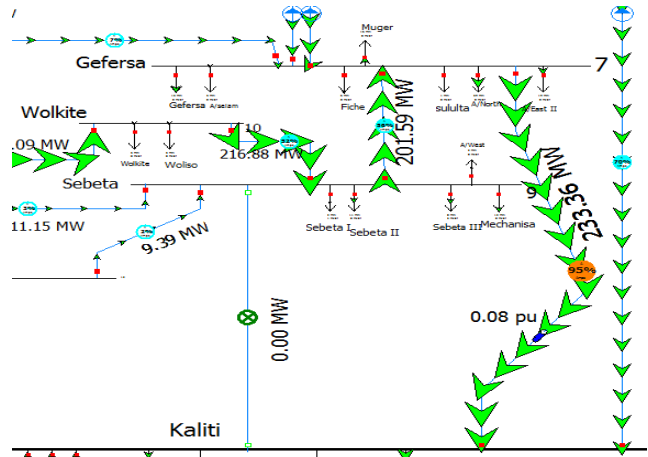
Gefersa
Muger
7
Gefersa
A/Alem
Fiche
sulult a
A/North
East II
Wolkite
.09 MW
10
216.88 MW
201.59 MW
Wolkite
Woliso
A/West
Sebeta
233.36 MW
11.15 MW
9.39 MW
Sebeta I
Sebeta II
Sebeta III
Mechanisa
95%
0.08 pu
0.00 MW
Kaliti